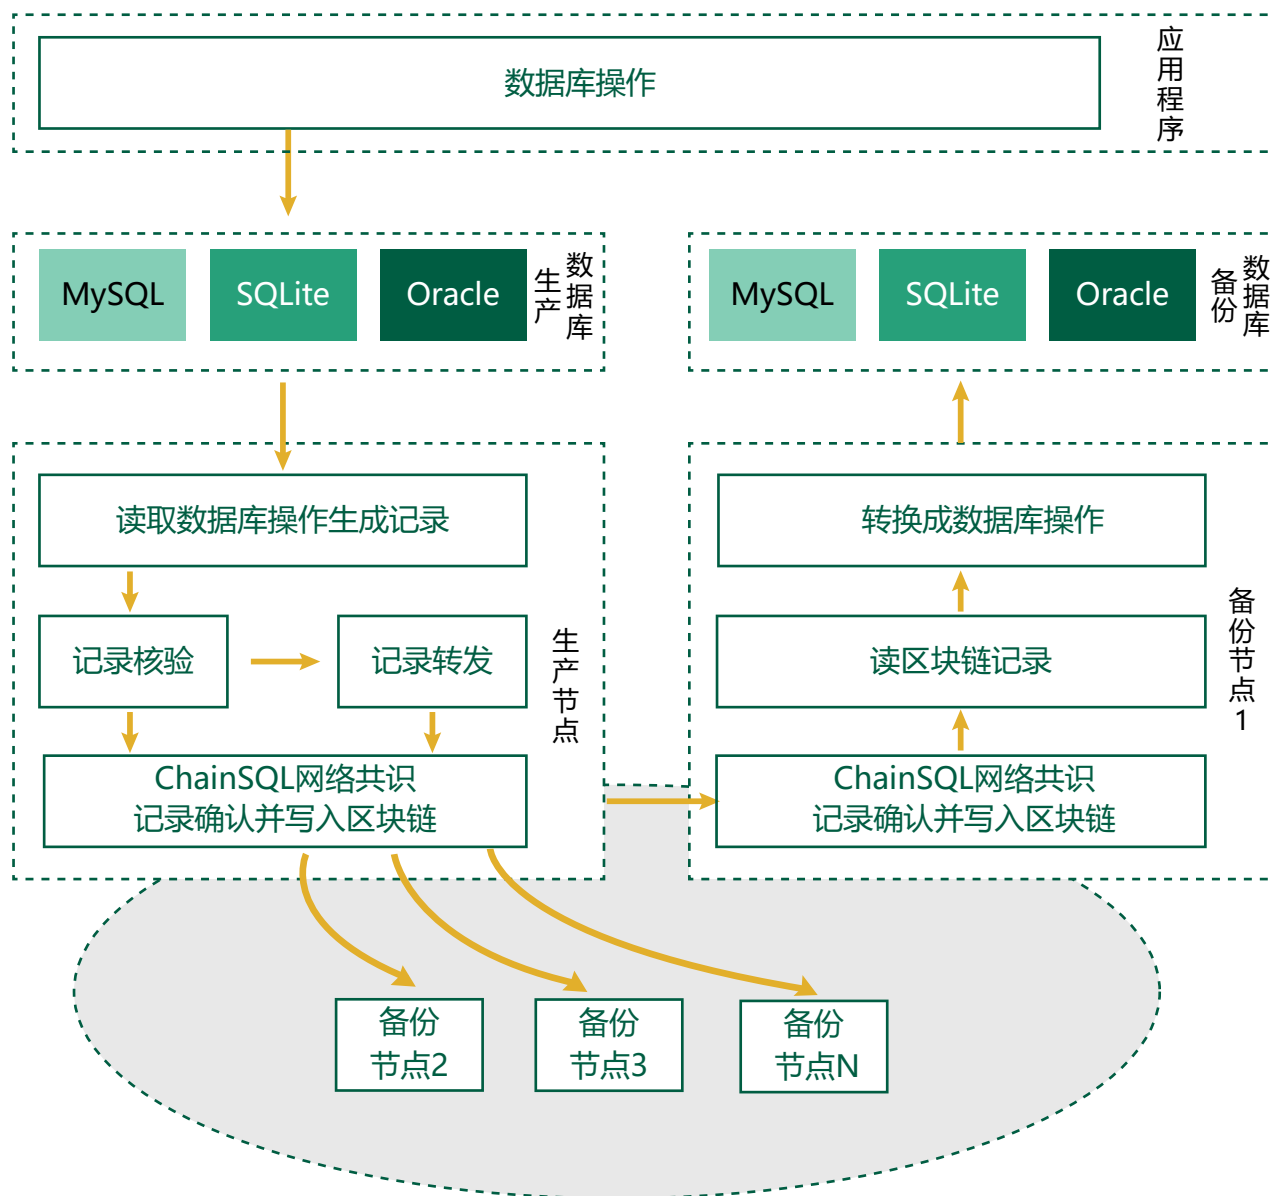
数据库操作

应用程序

MySQL SQLite Oracle

生产数据库

MySQL SQLite Oracle

备份数据库

读取数据库操作生成记录

记录核验

记录转发

生产节点

ChainSQL网络共识
记录确认并写入区块链

转换成数据库操作

读区块链记录

备份节点1

ChainSQL网络共识
记录确认并写入区块链

备份
节点2

备份
节点3

备份
节点N